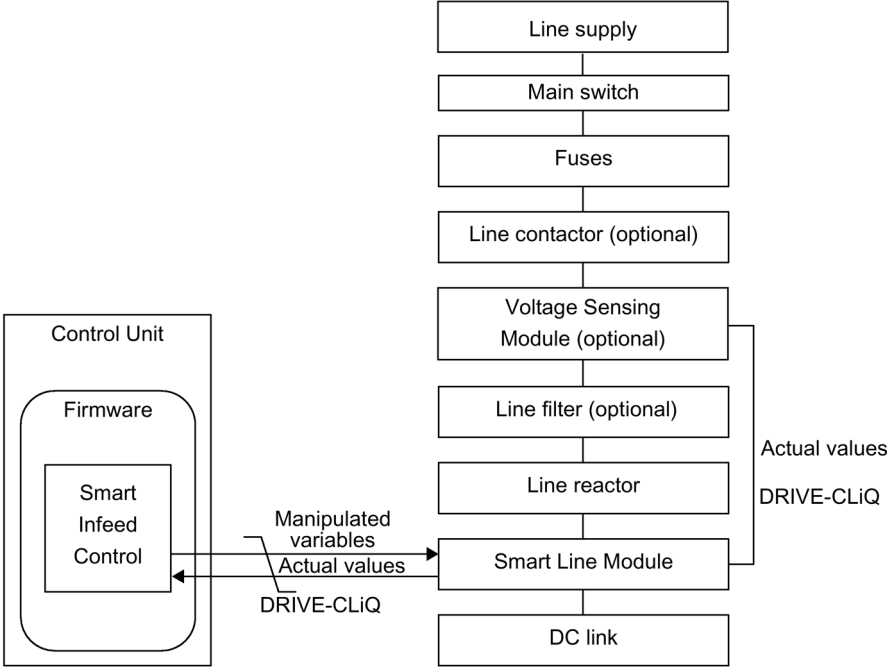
Line supply

Main switch

Fuses

Line contactor (optional)

Voltage Sensing Module (optional)

Line filter (optional)

Line reactor

Smart Line Module

DC link

Actual values

DRIVE-CLiQ

Control Unit

Firmware

Smart Infeed Control

Manipulated variables

Actual values

DRIVE-CLiQ